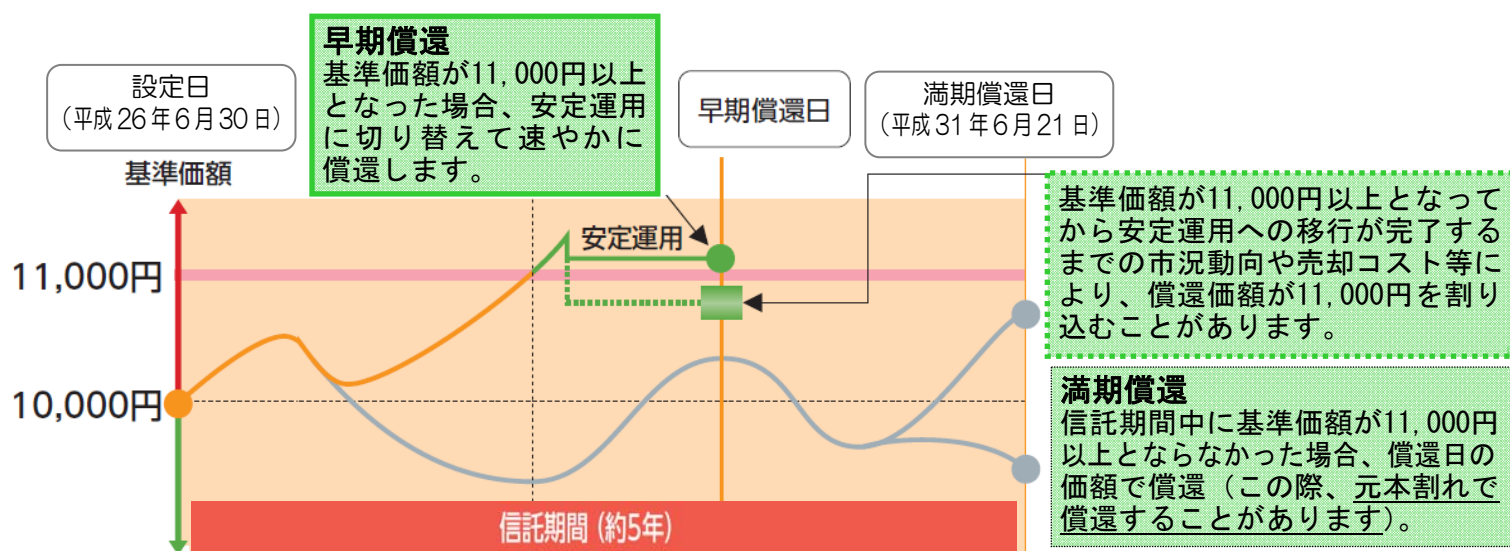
設定日
（平成26年6月30日）

基準価額

早期償還
基準価額が11,000円以上となった場合、安定運用に切り替えて速やかに償還します。

早期償還日

満期償還日
（平成31年6月21日）

基準価額が11,000円以上となってから安定運用への移行が完了するまでの市況動向や売却コスト等により、償還価額が11,000円を割り込むことがあります。

安定運用

11,000円

10,000円

満期償還
信託期間中に基準価額が11,000円以上とならなかった場合、償還日の価額で償還（この際、元本割れで償還することがあります）。

信託期間（約5年）